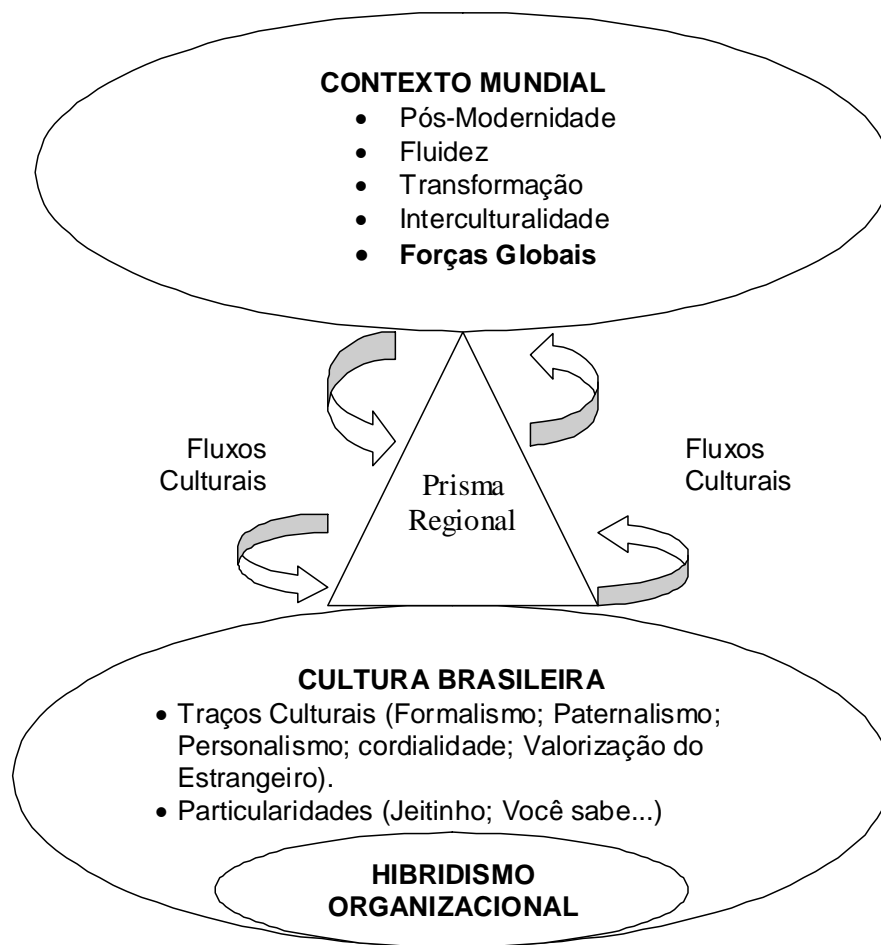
**CONTEXTO MUNDIAL**

- Pós-Modernidade
- Fluidez
- Transformação
- Interculturalidade
- **Forças Globais**

Fluxos Culturais

Prisma Regional

Fluxos Culturais

**CULTURA BRASILEIRA**

- Traços Culturais (Formalismo; Paternalismo; Personalismo; cordialidade; Valorização do Estrangeiro).
- Particularidades (Jeitinho; Você sabe...)

**HIBRIDISMO ORGANIZACIONAL**